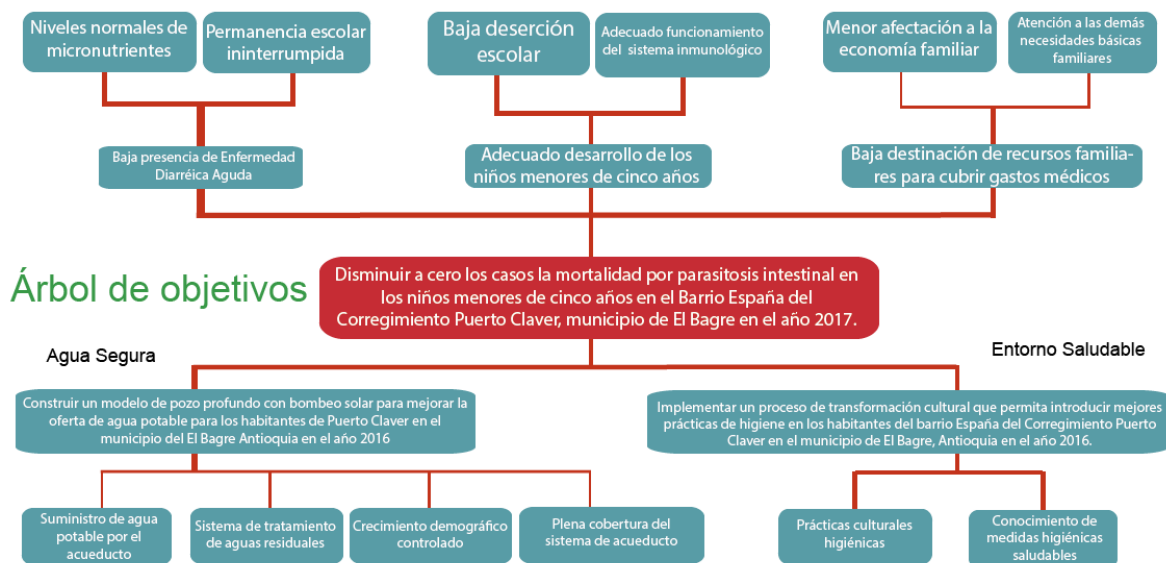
Niveles normales de micronutrientes

Permanencia escolar ininterrumpida

Baja deserción escolar

Adecuado funcionamiento del sistema inmunológico

Menor afectación a la economía familiar

Atención a las demás necesidades básicas familiares

Baja presencia de Enfermedad Diarréica Aguda

Adecuado desarrollo de los niños menores de cinco años

Baja destinación de recursos familiares para cubrir gastos médicos

Árbol de objetivos

Disminuir a cero los casos la mortalidad por parasitosis intestinal en los niños menores de cinco años en el Barrio España del Corregimiento Puerto Claver, municipio de El Bagre en el año 2017.

Agua Segura

Entorno Saludable

Construir un modelo de pozo profundo con bombeo solar para mejorar la oferta de agua potable para los habitantes de Puerto Claver en el municipio del El Bagre Antioquia en el año 2016

Implementar un proceso de transformación cultural que permita introducir mejores prácticas de higiene en los habitantes del barrio España del Corregimiento Puerto Claver en el municipio de El Bagre, Antioquia en el año 2016.

Suministro de agua potable por el acueducto

Sistema de tratamiento de aguas residuales

Crecimiento demográfico controlado

Plena cobertura del sistema de acueducto

Prácticas culturales higiénicas

Conocimiento de medidas higiénicas saludables